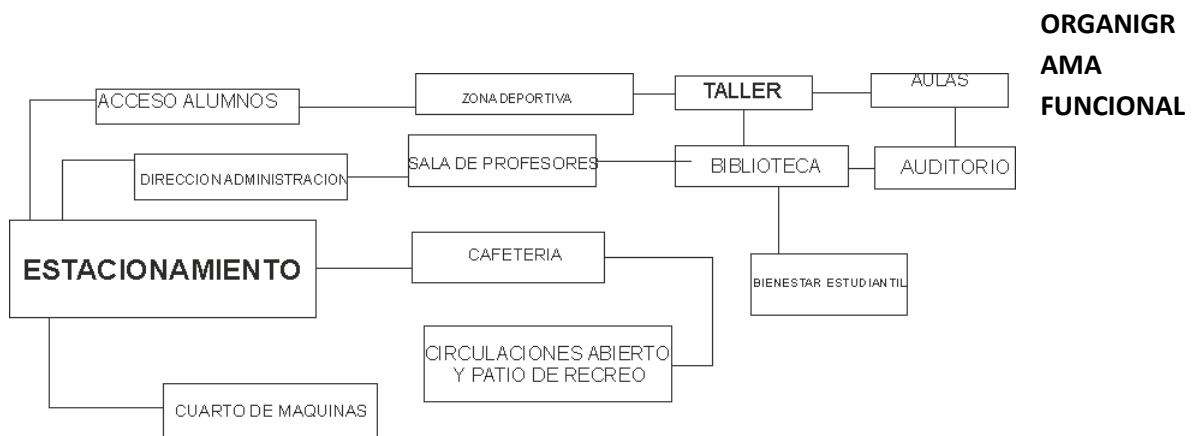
ORGANIGRAMA FUNCIONAL

ACCESO ALUMNOS

ZONA DEPORTIVA

TALLER

AULAS

DIRECCION ADMINISTRACION

SALA DE PROFESORES

BIBLIOTECA

AUDITORIO

ESTACIONAMIENTO

CAFETERIA

BIENESTAR ESTUDIANTIL

CIRCULACIONES ABIERTO Y PATIO DE RECREO

CUARTO DE MAQUINAS